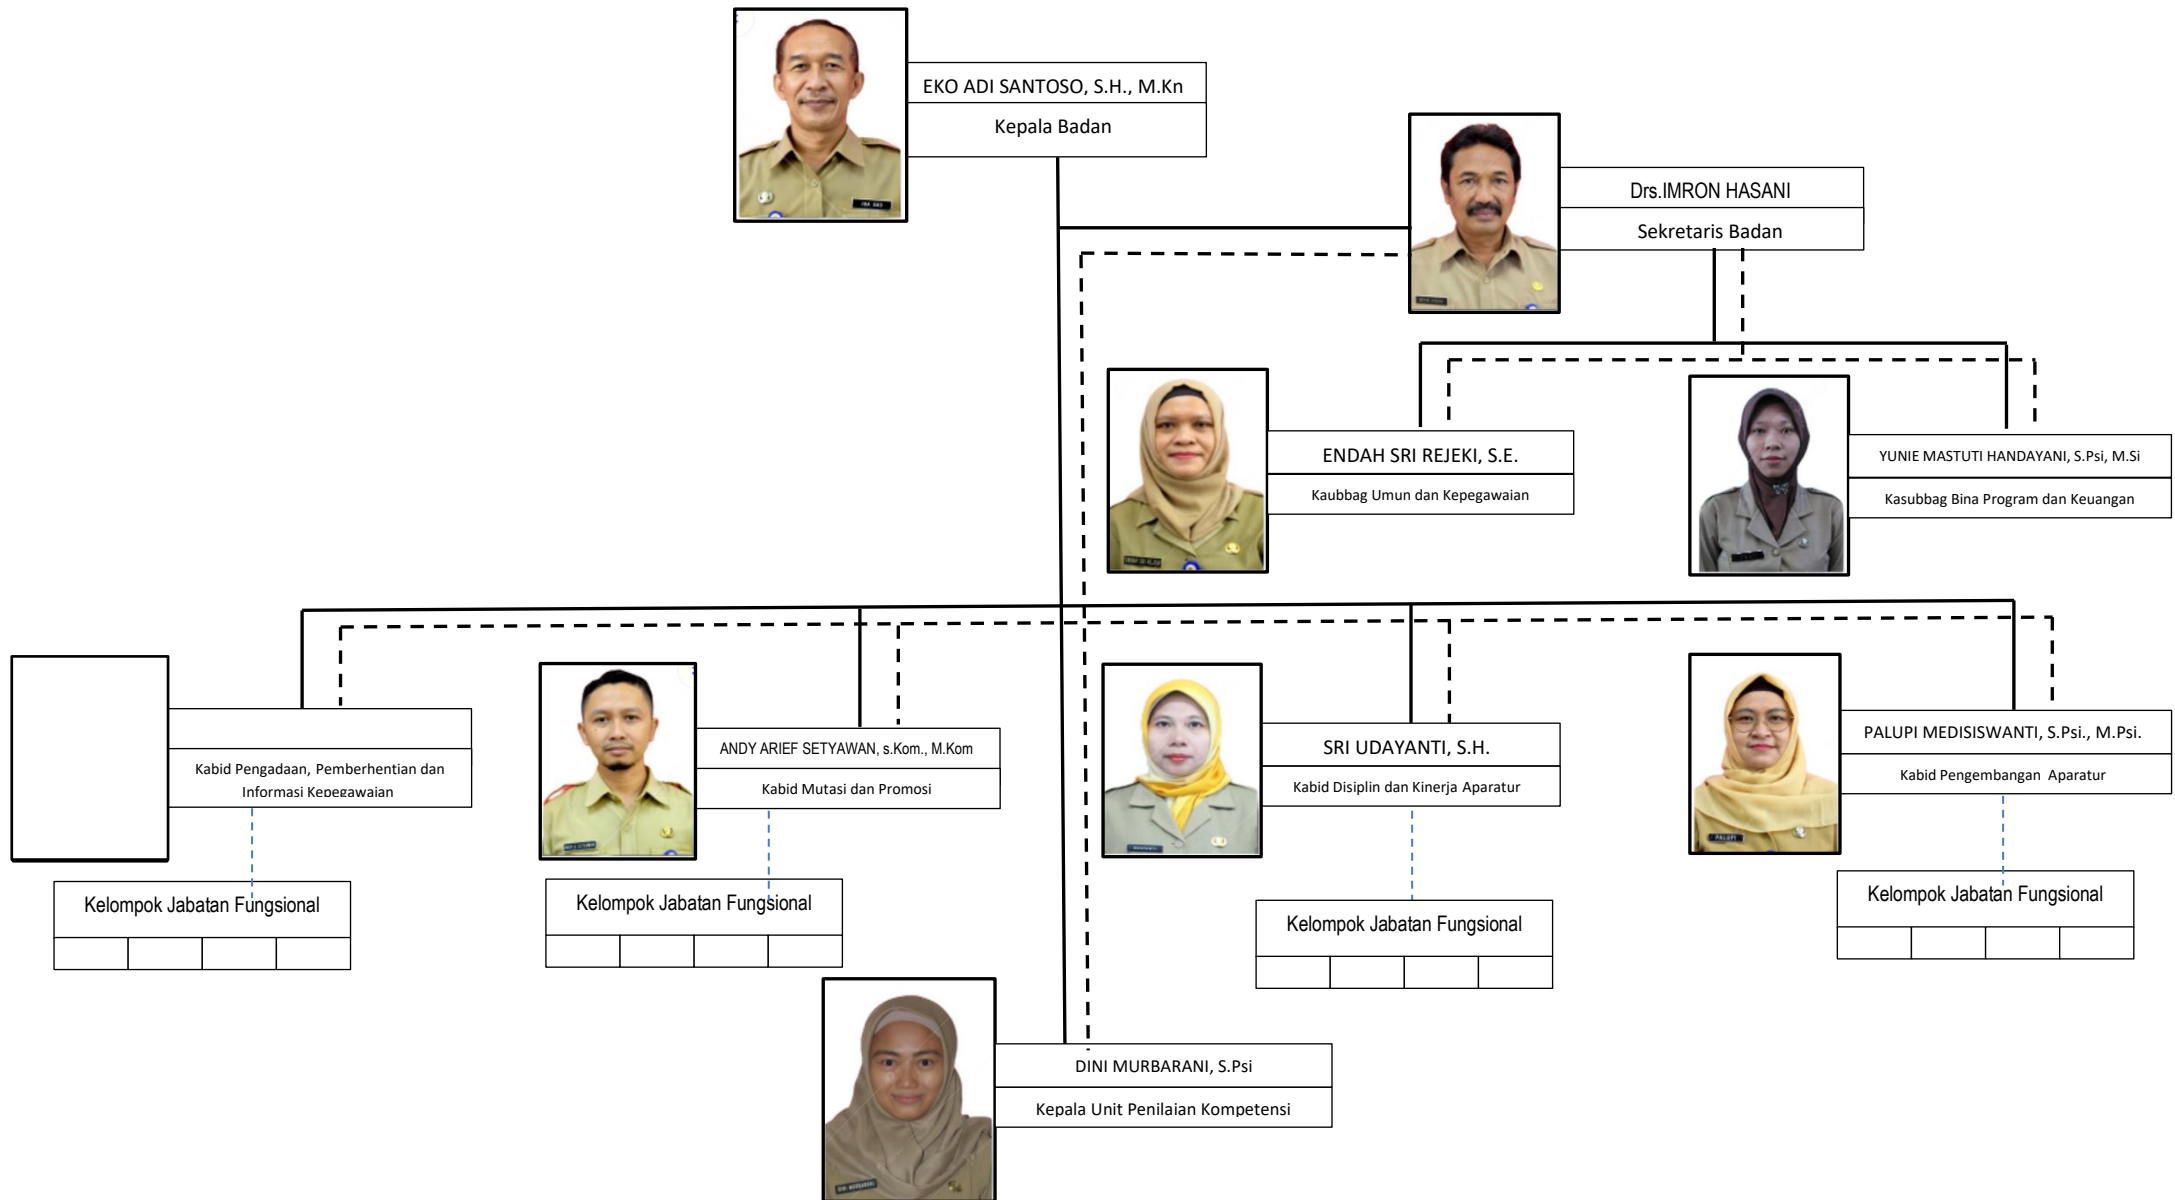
EKO ADI SANTOSO, S.H., M.Kn

Kepala Badan

Drs.IMRON HASANI

Sekretaris Badan

ENDAH SRI REJEKI, S.E.

Kaubbag Umun dan Kepegawaian

YUNIE MASTUTI HANDAYANI, S.Psi, M.Si

Kasubbag Bina Program dan Keuangan

Kabid Pengadaan, Pemberhentian dan Informasi Kepegawaian

Kelompok Jabatan Fungsional

ANDY ARIEF SETYAWAN, s.Kom., M.Kom

Kabid Mutasi dan Promosi

Kelompok Jabatan Fungsional

SRI UDAYANTI, S.H.

Kabid Disiplin dan Kinerja Aparatur

Kelompok Jabatan Fungsional

PALUPI MEDISISWANTI, S.Psi., M.Psi.

Kabid Pengembangan Aparatur

Kelompok Jabatan Fungsional

DINI MURBARANI, S.Psi

Kepala Unit Penilaian Kompetensi